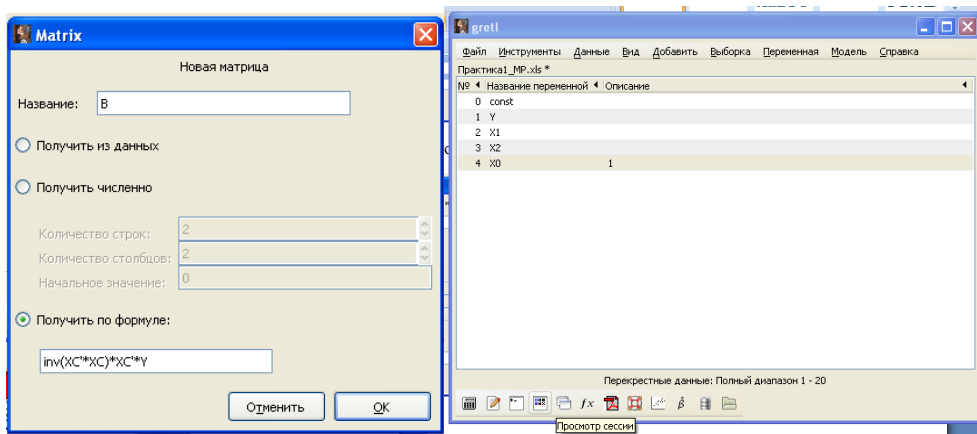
Matrix

Новая матрица

Название: B

Получить из данных

Получить численно

Количество строк: 2

Количество столбцов: 2

Начальное значение: 0

Получить по формуле:

inv(XC'*XC)*XC'*Y

Отменить OK

gretl

Файл Инструменты Данные Вид Добавить Выборка Переменная Модель Справка

Практика1_MP.xls *

| № | Название переменной | Описание |
|---|---|---|
| 0 | const | |
| 1 | Y | |
| 2 | X1 | |
| 3 | X2 | |
| 4 | X0 | 1 |

Перекрестные данные: Полный диапазон 1 - 20

Просмотр сессии